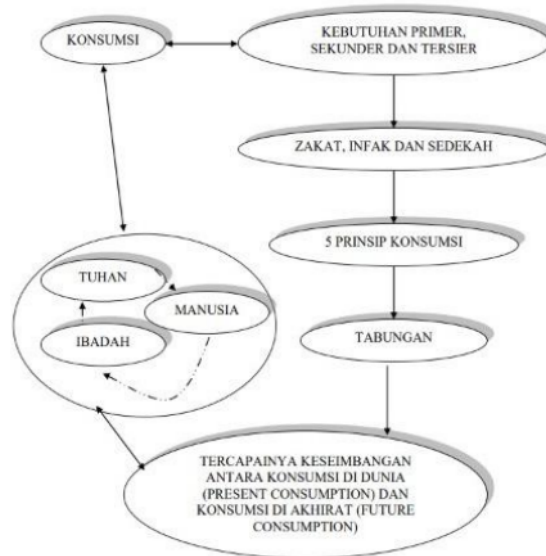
KONSUMSI

KEBUTUHAN PRIMER, SEKUNDER DAN TERSIER

ZAKAT, INFAK DAN SEDEKAH

5 PRINSIP KONSUMSI

TABUNGAN

TUHAN

MANUSIA

IBADAH

TERCAPAINYA KESEIMBANGAN ANTARA KONSUMSI DI DUNIA (PRESENT CONSUMPTION) DAN KONSUMSI DI AKHIRAT (FUTURE CONSUMPTION)